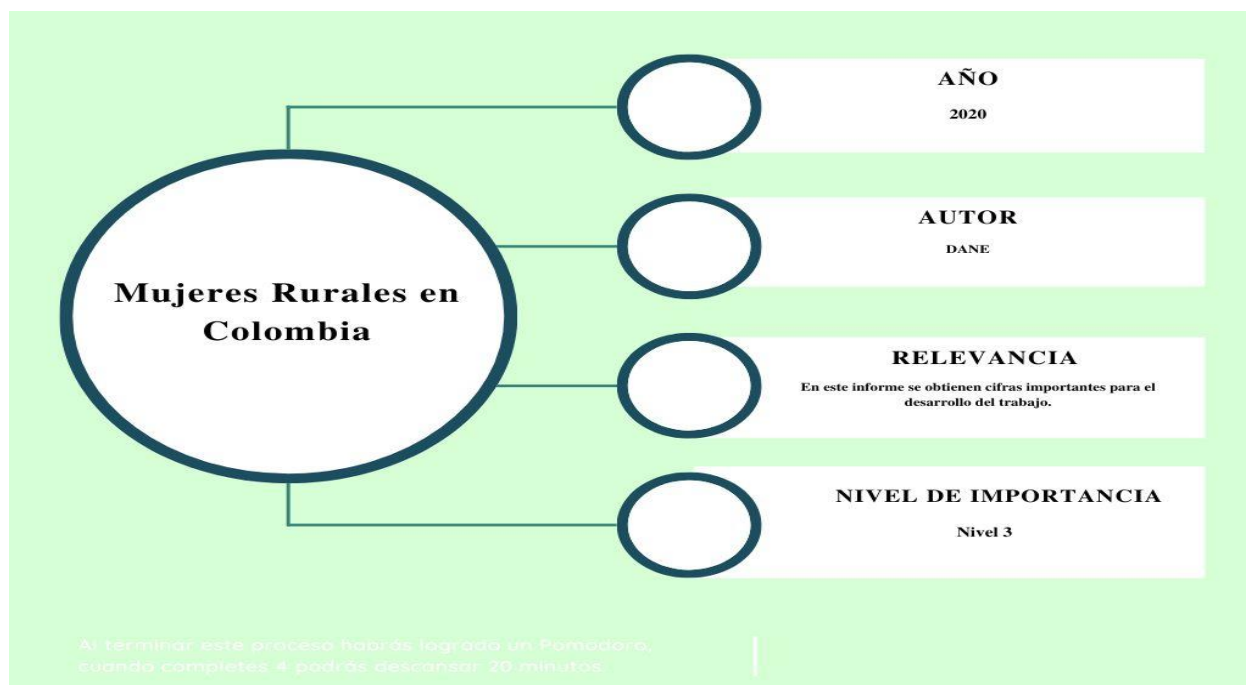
Mujeres Rurales en Colombia

AÑO

2020

AUTOR

DANE

RELEVANCIA

En este informe se obtienen cifras importantes para el desarrollo del trabajo.

NIVEL DE IMPORTANCIA

Nivel 3

Al terminar este proceso habrás logrado un Pomodoro, cuando completes 4 podrás descansar 20 minutos.